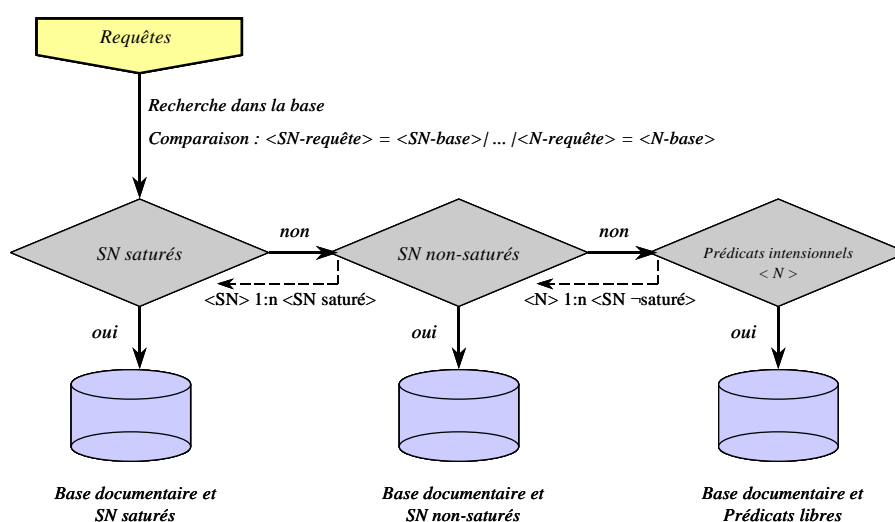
Requêtes

Recherche dans la base

Comparaison : <SN-requête> = <SN-base>/ ... /<N-requête> = <N-base>

SN saturés

non

SN non-saturés

non

Prédicats intensionnels < N >

<SN> 1:n <SN saturé>

<N> 1:n <SN ¬saturé>

oui

oui

oui

Base documentaire et SN saturés

Base documentaire et SN non-saturés

Base documentaire et Prédicats libres